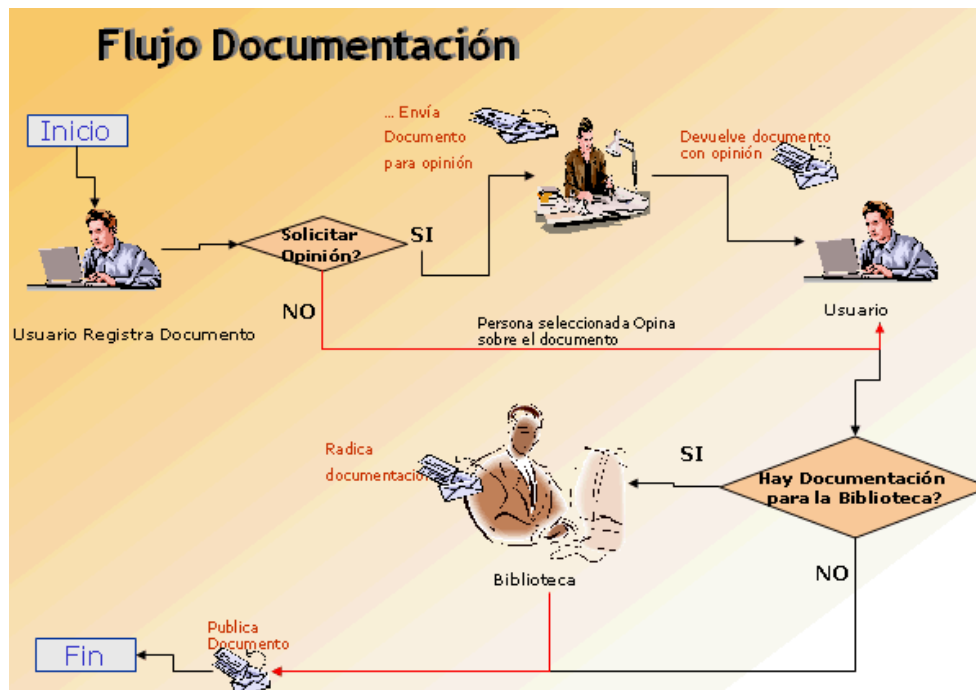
Flujo Documentación

Inicio

Usuario Registra Documento

Solicitar Opinión?

SI

NO

... Envía Documento para opinión

Devuelve documento con opinión

Usuario

Persona seleccionada Opina sobre el documento

Hay Documentación para la Biblioteca?

SI

Radica documentación

Biblioteca

NO

Publica Documento

Fin